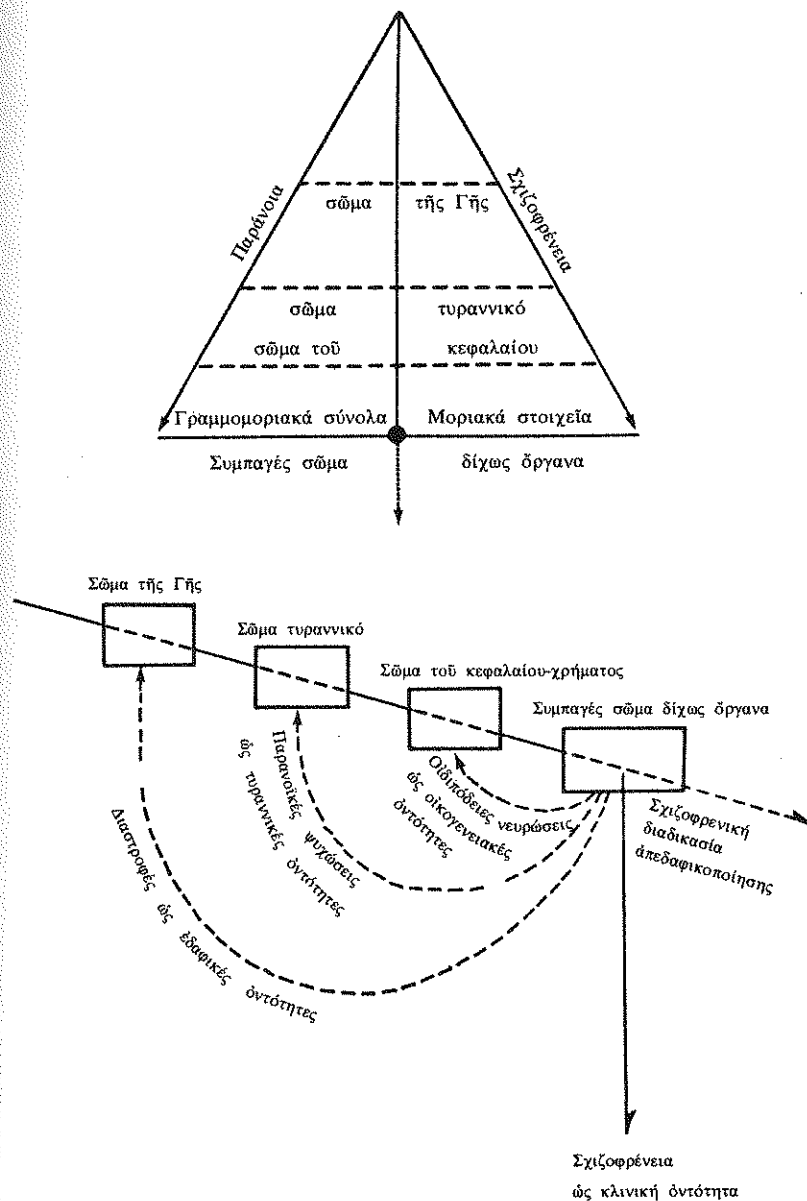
Παράνοια

Σχιζοφρένεια

σῶμα τῆς Γῆς

σῶμα τυραννικό

σῶμα τοῦ κεφαλαίου

Γραμμομοριακά σύνολα

Μοριακά στοιχεῖα

Συμπαγές σῶμα δίχως ὄργανα

Σῶμα τῆς Γῆς

Σῶμα τυραννικό

Σῶμα τοῦ κεφαλαίου-χρήματος

Συμπαγές σῶμα δίχως ὄργανα

Οἰδιπόδειες νευρώσεις ὡς οἰκογενειακές ὀντότητες

Παρανοϊκές ψυχώσεις ὡς τυραννικές ὀντότητες

Διαστροφές ὡς ἐδαφικές ὀντότητες

Σχιζοφρενική διαδικασία ἀπεδαφικοποίησης

Σχιζοφρένεια ὡς κλινική ὀντότητα